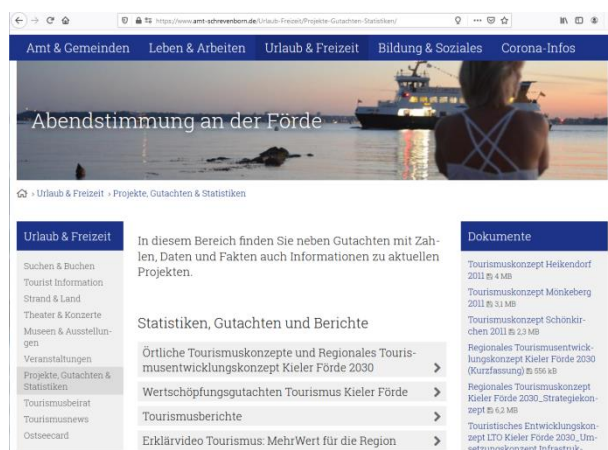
https://www.amt-schrevenborn.de/Urlaub-Freizeit/Projekte-Gutachten-Statistiken/

Amt & Gemeinden Leben & Arbeiten Urlaub & Freizeit Bildung & Soziales Corona-Infos

Abendstimmung an der Förde

› Urlaub & Freizeit › Projekte, Gutachten & Statistiken

Urlaub & Freizeit

Suchen & Buchen
Tourist Information
Strand & Land
Theater & Konzerte
Museen & Ausstellungen
Veranstaltungen
Projekte, Gutachten & Statistiken
Tourismusbeirat
Tourismusnews
Ostseecard

In diesem Bereich finden Sie neben Gutachten mit Zahlen, Daten und Fakten auch Informationen zu aktuellen Projekten.

Statistiken, Gutachten und Berichte

Örtliche Tourismuskonzepte und Regionales Tourismusentwicklungskonzept Kieler Förde 2030

Wertschöpfungsgutachten Tourismus Kieler Förde

Tourismusberichte

Erklärvideo Tourismus: MehrWert für die Region

Dokumente

Tourismuskonzept Heikendorf 2011 4 MB

Tourismuskonzept Mönkeberg 2011 3,1 MB

Tourismuskonzept Schönkirchen 2011 2,3 MB

Regionales Tourismusentwicklungskonzept Kieler Förde 2030 (Kurzfassung) 556 kB

Regionales Tourismuskonzept Kieler Förde 2030_Strategiekonzept 6,2 MB

Touristisches Entwicklungskonzept LTO Kieler Förde 2030_Umsetzungskonzept Infrastruk-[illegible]